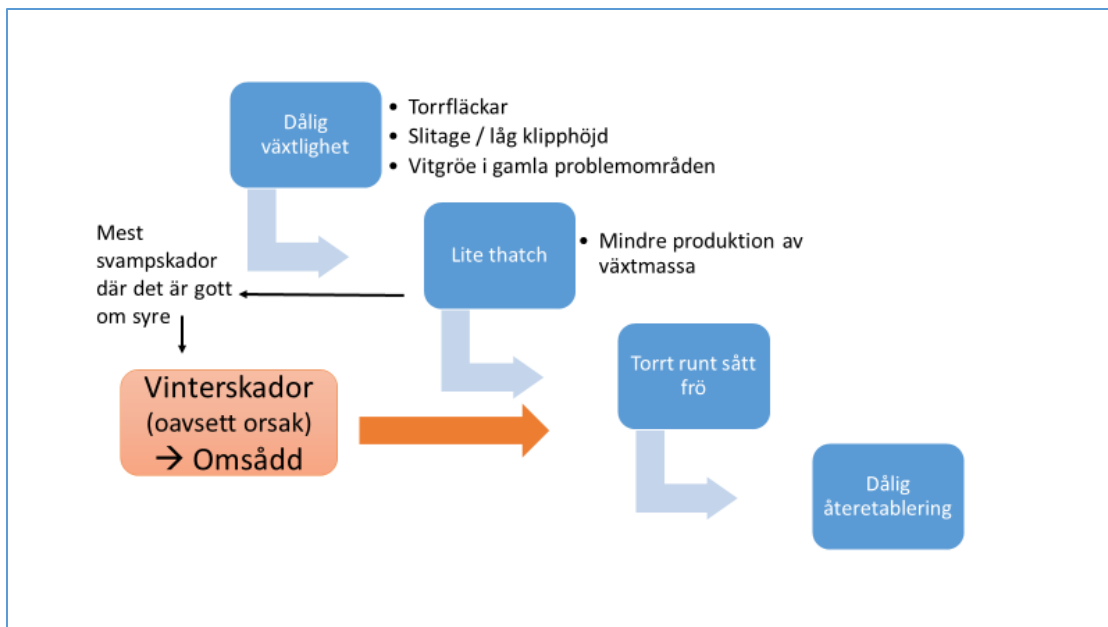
Dålig växtlighet

- Torrfläckar
- Slitage / låg klipphöjd
- Vitgröe i gamla problemområden

Mest svampskador där det är gott om syre

Lite thatch

- Mindre produktion av växtmassa

Vinterskador (oavsett orsak) → Omsådd

Torrt runt sått frö

Dålig återetablering